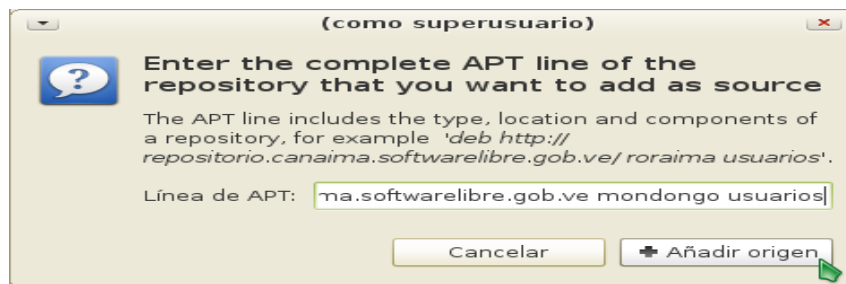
(como superusuario)

Enter the complete APT line of the repository that you want to add as source

The APT line includes the type, location and components of a repository, for example *'deb http://repositorio.canaima.softwarelibre.gob.ve/ roraima usuarios'*.

Línea de APT: ma.softwarelibre.gob.ve mondongo usuarios

Cancelar

Añadir origen